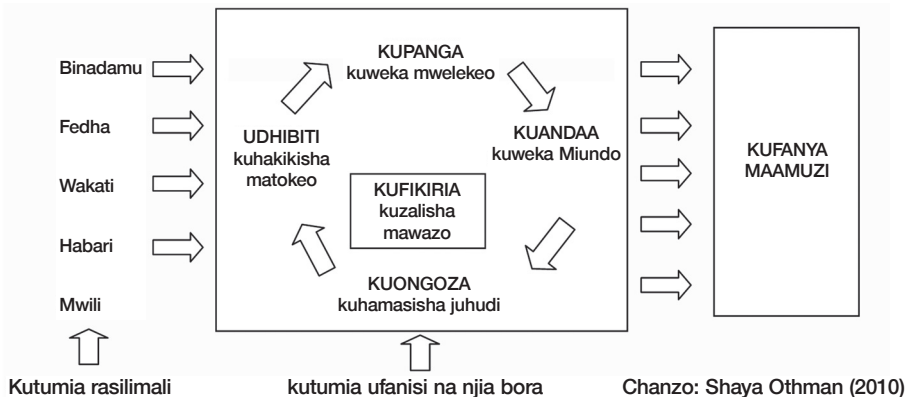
Binadamu

Fedha

Wakati

Habari

Mwili

KUPANGA
kuweka mwelekeo

UDHIBITI
kuhakikisha matokeo

KUANDAA
kuweka Miundo

KUFIKIRIA
kuzalisha mawazo

KUONGOZA
kuhamasisha juhudi

KUFANYA MAAMUZI

Kutumia rasilimali

kutumia ufanisi na njia bora

Chanzo: Shaya Othman (2010)